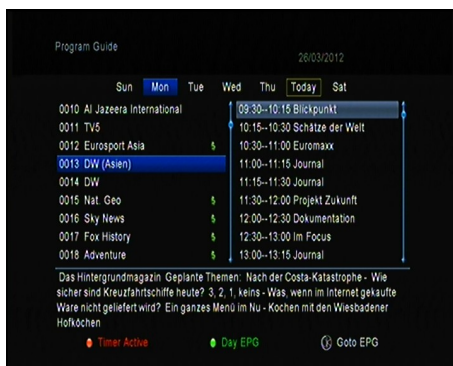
Program Guide

26/03/2012

Sun Mon Tue Wed Thu Today Sat

0010 Al Jazeera International
0011 TV5
0012 Eurosport Asia $
0013 DW (Asien)
0014 DW
0015 Nat. Geo $
0016 Sky News $
0017 Fox History $
0018 Adventure $

09:30--10:15 Blickpunkt
10:15--10:30 Schätze der Welt
10:30--11:00 Euromaxx
11:00--11:15 Journal
11:15--11:30 Journal
11:30--12:00 Projekt Zukunft
12:00--12:30 Dokumentation
12:30--13:00 Im Focus
13:00--13:15 Journal

Das Hintergrundmagazin Geplante Themen: Nach der Costa-Katastrophe - Wie sicher sind Kreuzfahrtschiffe heute? 3, 2, 1, keins - Was, wenn im Internet gekaufte Ware nicht geliefert wird? Ein ganzes Menü im Nu - Kochen mit den Wiesbadener Hofköchen

Timer Active Day EPG Goto EPG